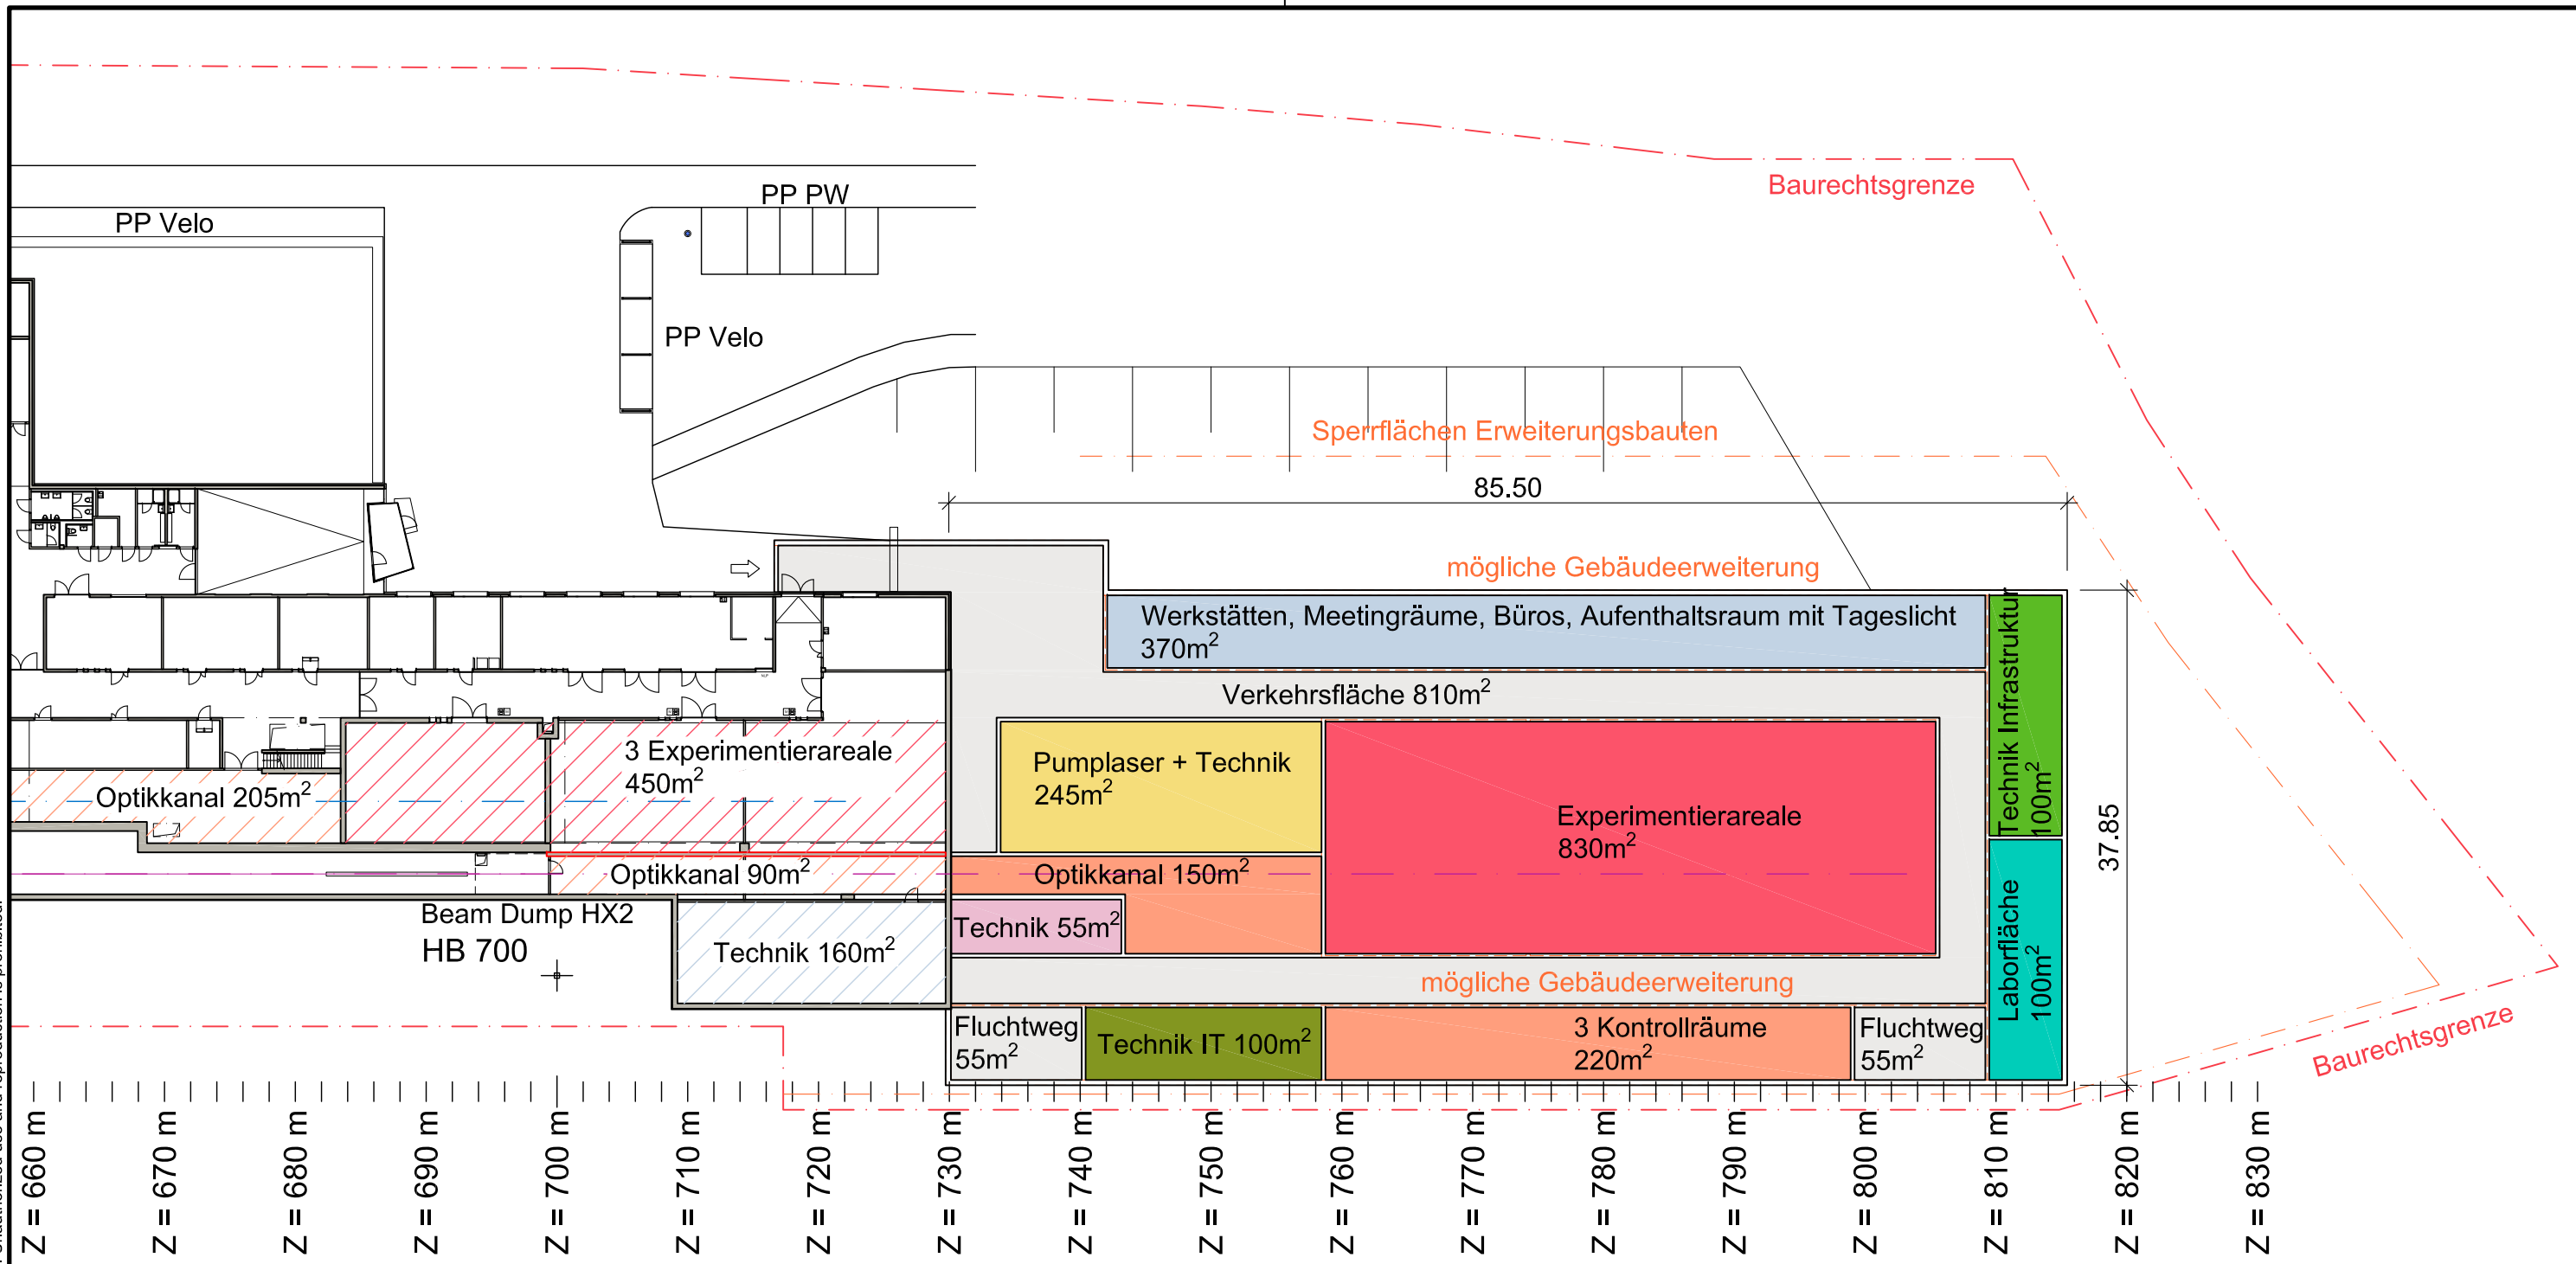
Baurechtsgrenze

PP Velo

PP PW

PP Velo

Sperrflächen Erweiterungsbauten

85.50

mögliche Gebäudeerweiterung

Werkstätten, Meetingräume, Büros, Aufenthaltsraum mit Tageslicht $370m^2$

Technik Infrastruktur $100m^2$

Verkehrsfläche $810m^2$

3 Experimentierareale $450m^2$

Pumplaser + Technik $245m^2$

Experimentierareale $830m^2$

37.85

Optikkanal $205m^2$

Optikkanal $90m^2$

Optikkanal $150m^2$

Beam Dump HX2

HB 700

Technik $55m^2$

Technik $160m^2$

Laborfläche $100m^2$

mögliche Gebäudeerweiterung

Fluchtweg $55m^2$

Technik IT $100m^2$

3 Kontrollräume $220m^2$

Fluchtweg $55m^2$

Baurechtsgrenze

Z = 660 m
Z = 670 m
Z = 680 m
Z = 690 m
Z = 700 m
Z = 710 m
Z = 720 m
Z = 730 m
Z = 740 m
Z = 750 m
Z = 760 m
Z = 770 m
Z = 780 m
Z = 790 m
Z = 800 m
Z = 810 m
Z = 820 m
Z = 830 m